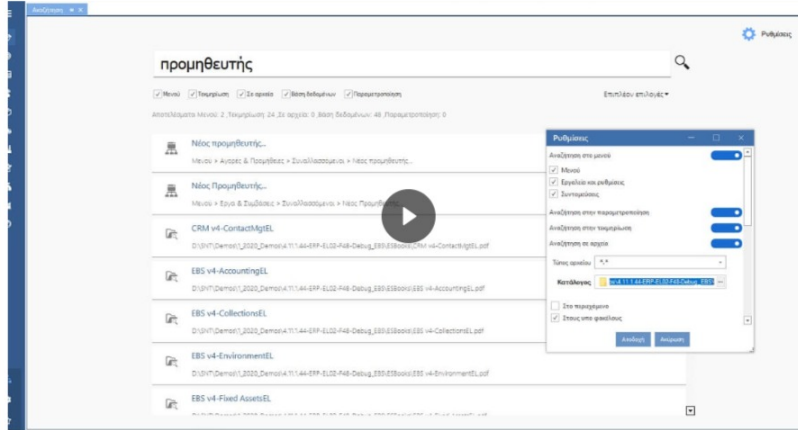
Αναζήτηση ✕

Ρυθμίσεις

προμηθευτής

Μενού Τεκμηρίωση Σε αρχεία Βάση δεδομένων Παραμετροποίηση

Επιπλέον επιλογές ▾

Αποτελέσματα Μενού: 2 ,Τεκμηρίωση: 24 ,Σε αρχεία: 0 ,Βάση δεδομένων: 48 ,Παραμετροποίηση: 0

Νέος προμηθευτής..
Μενού > Αγορές & Προμήθειες > Συναλλασσόμενοι > Νέος προμηθευτής..

Νέος Προμηθευτής..
Μενού > Έργα & Συμβάσεις > Συναλλασσόμενοι > Νέος Προμηθευτής..

CRM v4-ContactMgtEL
D:\SNT\Demos\1_2020_Demos\4.11.1.44-ERP-EL02-F48-Debug_EBS\ESBooks\CRM v4-ContactMgtEL.pdf

EBS v4-AccountingEL
D:\SNT\Demos\1_2020_Demos\4.11.1.44-ERP-EL02-F48-Debug_EBS\ESBooks\EBS v4-AccountingEL.pdf

EBS v4-CollectionsEL
D:\SNT\Demos\1_2020_Demos\4.11.1.44-ERP-EL02-F48-Debug_EBS\ESBooks\EBS v4-CollectionsEL.pdf

EBS v4-EnvironmentEL
D:\SNT\Demos\1_2020_Demos\4.11.1.44-ERP-EL02-F48-Debug_EBS\ESBooks\EBS v4-EnvironmentEL.pdf

EBS v4-Fixed AssetsEL
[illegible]

Ρυθμίσεις
Αναζήτηση στο μενού
Μενού
Εργαλεία και ρυθμίσεις
Συντομεύσεις
Αναζήτηση στην παραμετροποίηση
Αναζήτηση στην τεκμηρίωση
Αναζήτηση σε αρχεία
Τύπος αρχείου *.*
Κατάλογος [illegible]\4.11.1.44-ERP-EL02-F48-Debug_EBS\
Στο περιεχόμενο
Στους υπο φακέλους
Αποδοχή Ακύρωση